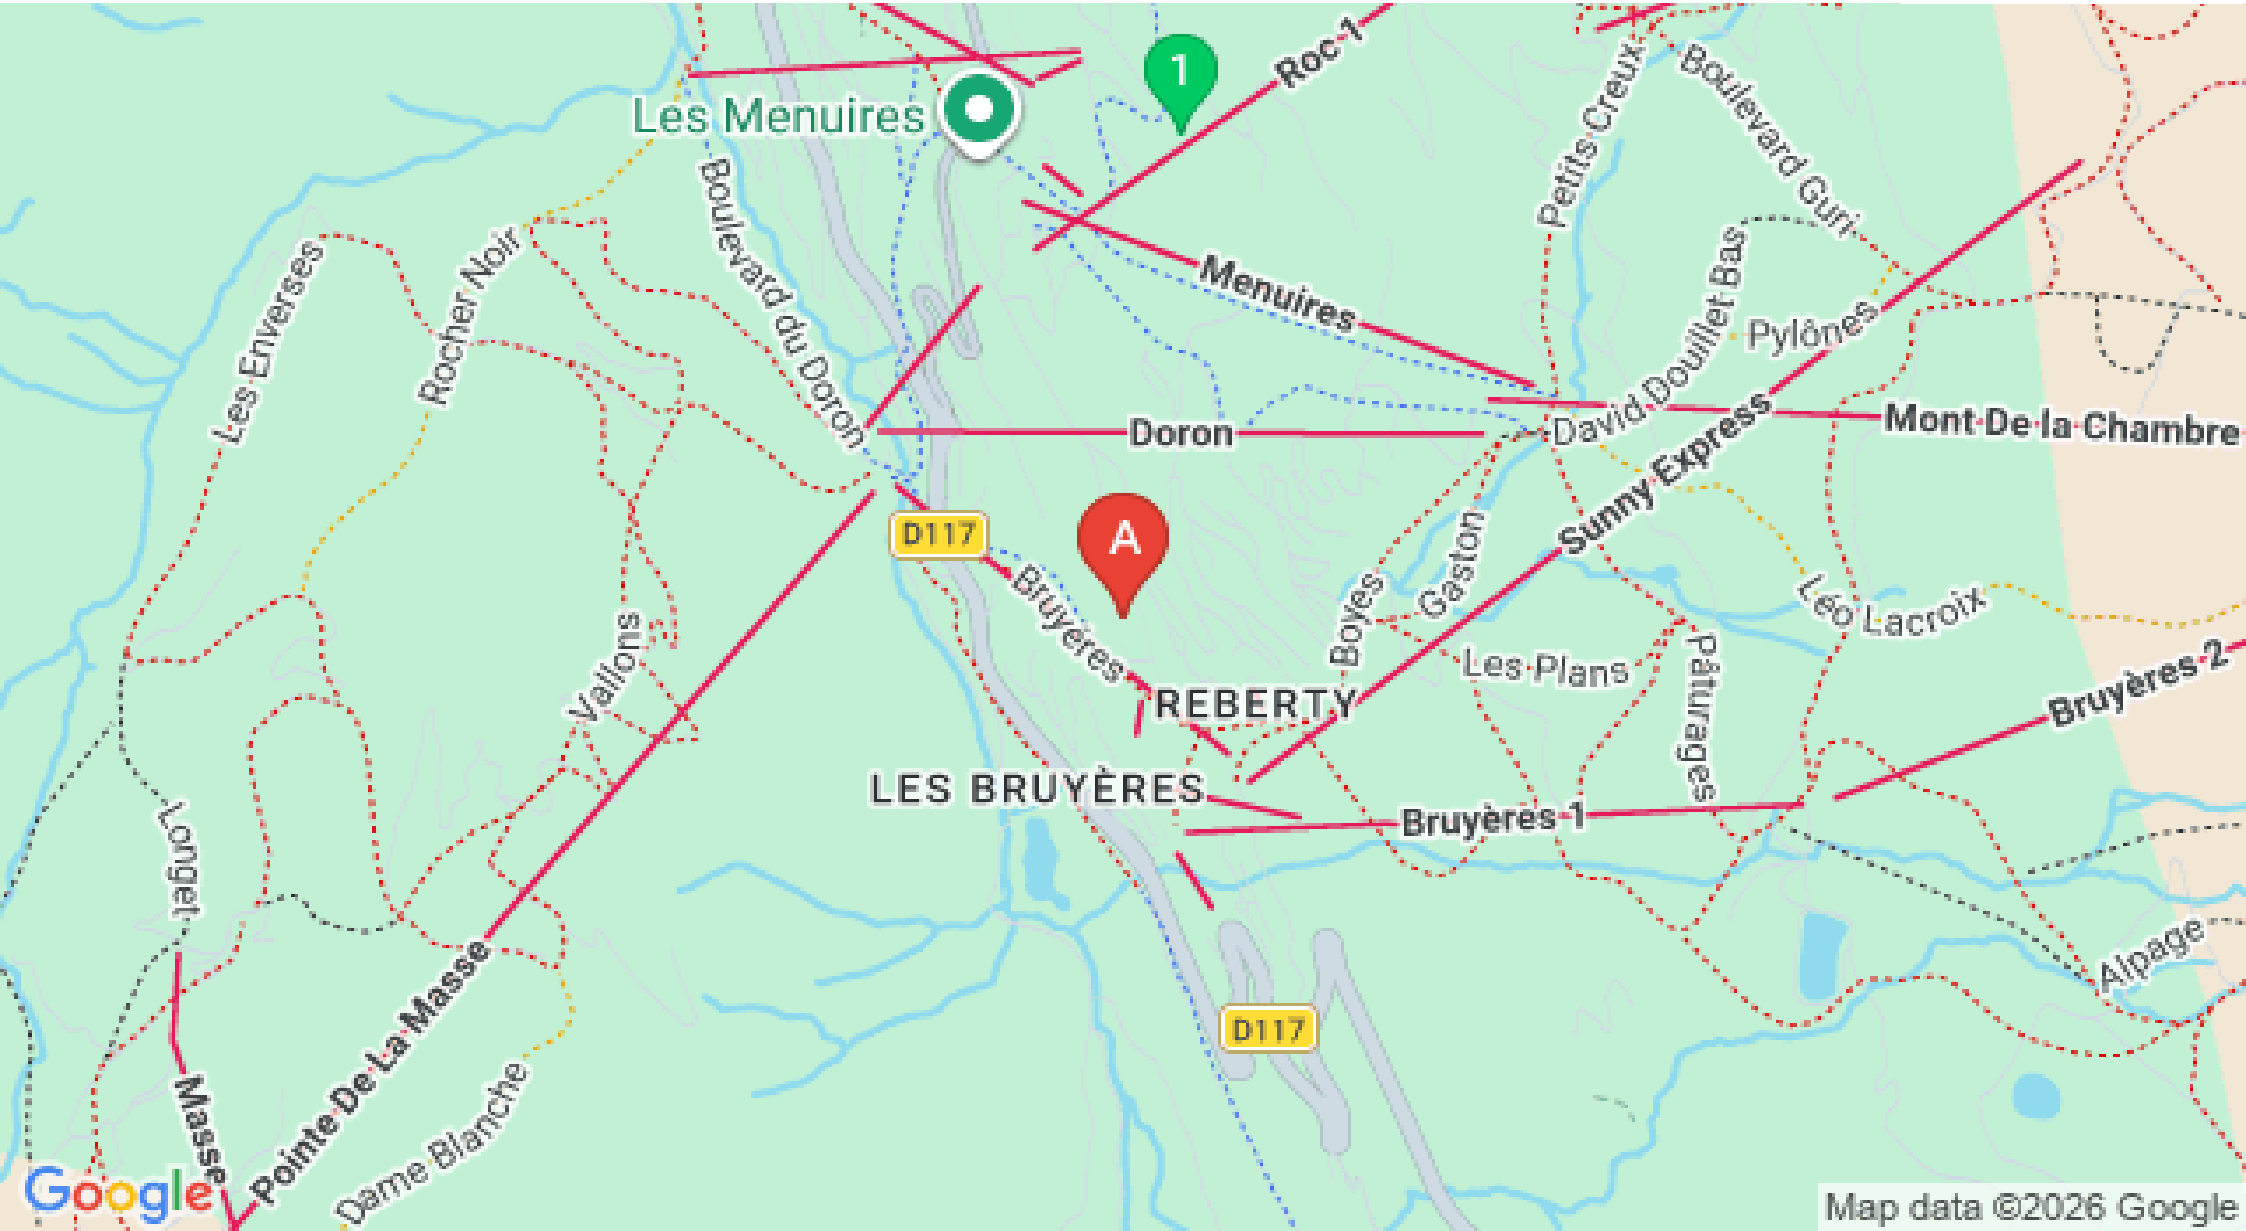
1
Roc 1
Les Menuires
Boulevard du Doron
Petits Creux
Boulevard Gurr
Menuires
Rocher Noir
Les Enverses
David Douillet Bas
Pylônes
Doron
David Douillet
Mont De la Chambre
Sunny Express
D117
A
Bruyères
Gaston
Boyes
Léo Lacroix
Les Plans
Pâturages
Vallons
REBERTY
Bruyères 2
LES BRUYÈRES
Bruyères 1
Longet
Alpage
Pointe De La Masse
D117
Masse
Dame Blanche
Google
Map data ©2026 Google